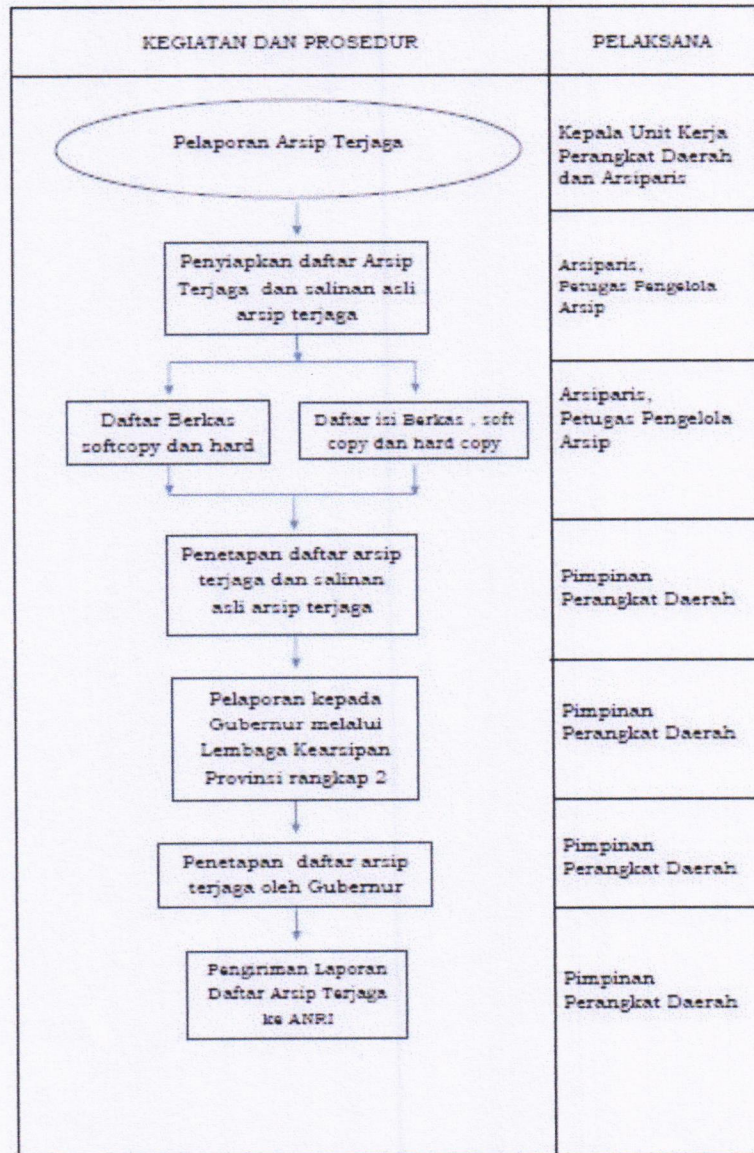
| KEGIATAN DAN PROSEDUR | PELAKSANA |
|---|---|
| Pelaporan Arsip Terjaga | Kepala Unit Kerja Perangkat Daerah dan Arsiparis |
| Penyiapkan daftar Arsip Terjaga dan salinan asli arsip terjaga | Arsiparis, Petugas Pengelola Arsip |
| Daftar Berkas softcopy dan hard<br>Daftar isi Berkas , soft copy dan hard copy | Arsiparis, Petugas Pengelola Arsip |
| Penetapan daftar arsip terjaga dan salinan asli arsip terjaga | Pimpinan Perangkat Daerah |
| Pelaporan kepada Gubernur melalui Lembaga Kearsipan Provinsi rangkap 2 | Pimpinan Perangkat Daerah |
| Penetapan daftar arsip terjaga oleh Gubernur | Pimpinan Perangkat Daerah |
| Pengiriman Laporan Daftar Arsip Terjaga ke ANRI | Pimpinan Perangkat Daerah |